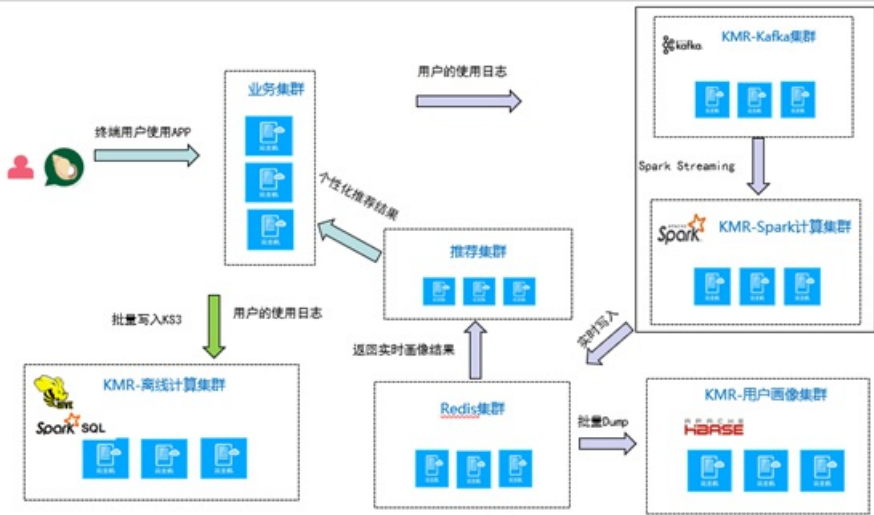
终端用户使用APP

业务集群

用户的使用日志

kafka

KMR-Kafka集群

Spark Streaming

Spark

KMR-Spark计算集群

个性化推荐结果

推荐集群

实时写入

批量写入KS3

用户的使用日志

返回实时画像结果

HIVE

Spark SQL

KMR-离线计算集群

Redis集群

批量Dump

KMR-用户画像集群

HBASE